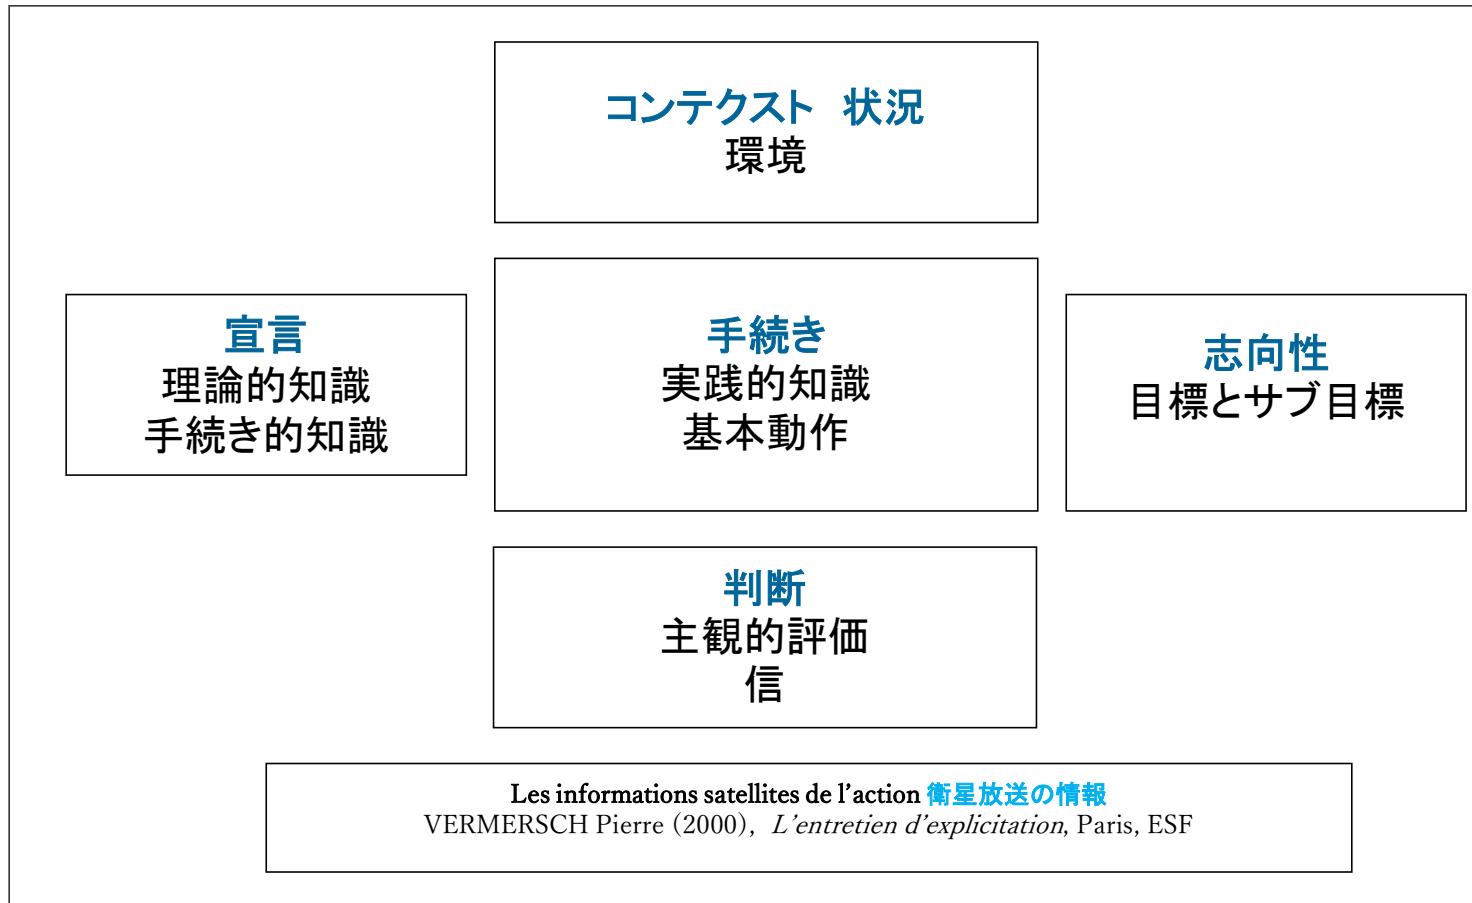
コンテクスト　状況
環境

宣言
理論的知識
手続き的知識

手続き
実践的知識
基本動作

志向性
目標とサブ目標

判断
主観的評価
信

Les informations satellites de l'action 衛星放送の情報
VERMERSCH Pierre (2000), L'entretien d'explicitation, Paris, ESF